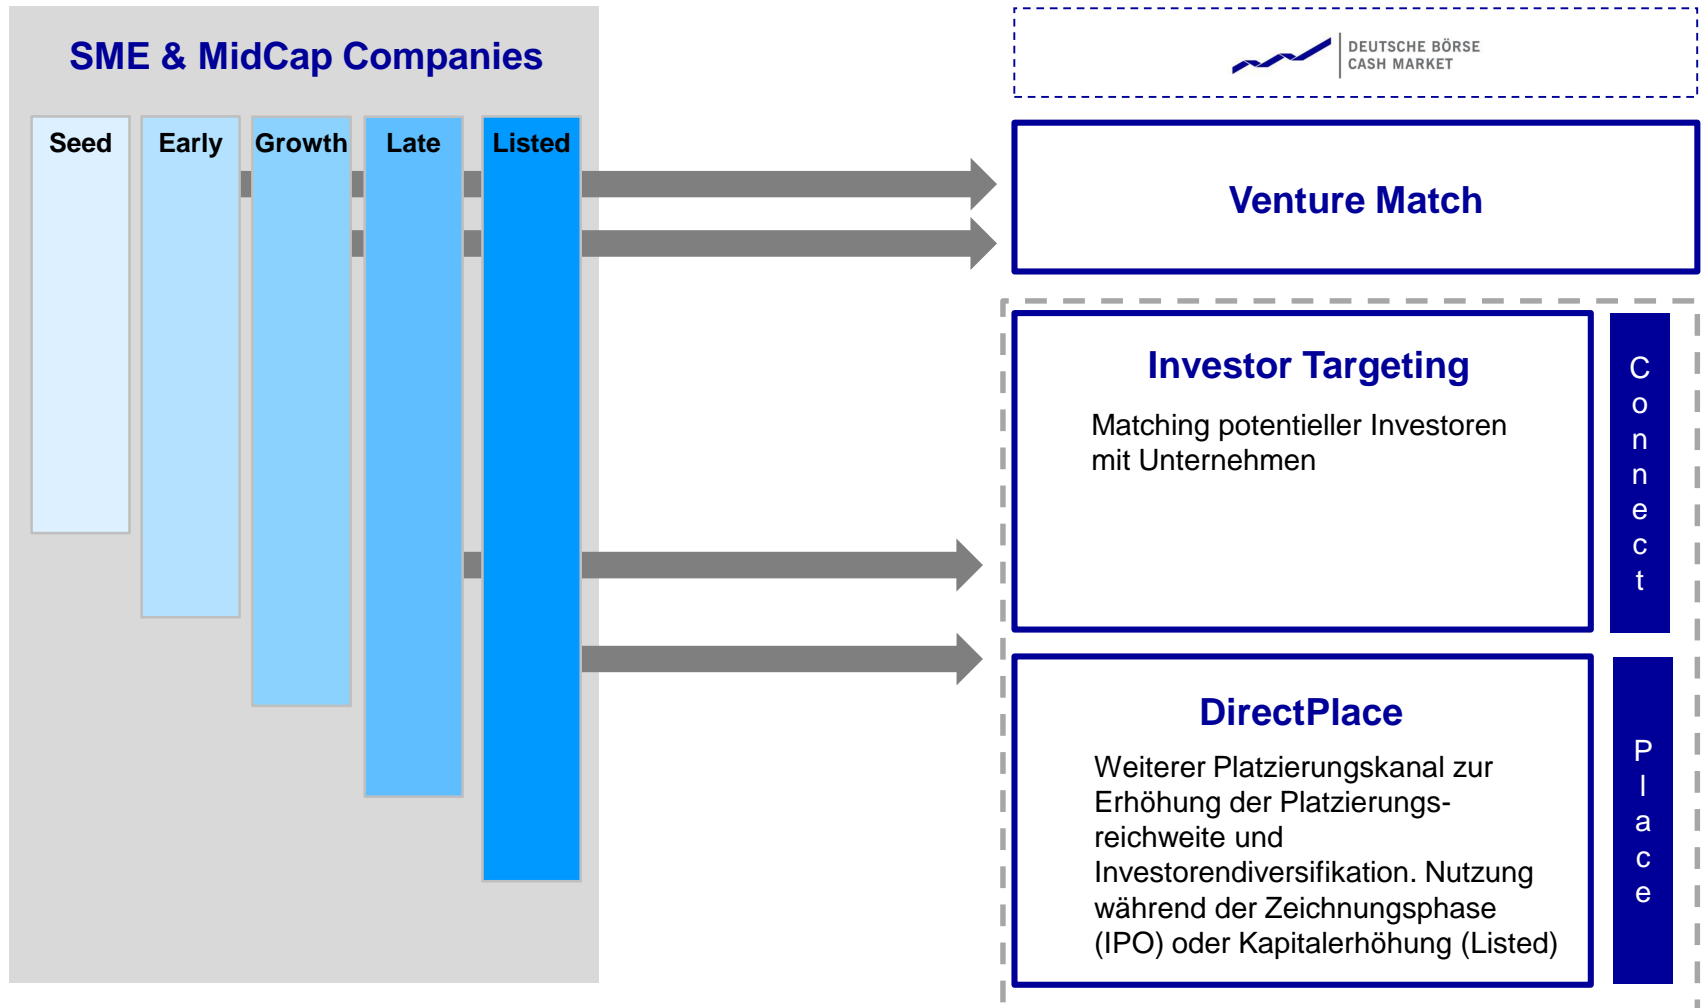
SME & MidCap Companies

Seed

Early

Growth

Late

Listed

DEUTSCHE BÖRSE
CASH MARKET

Venture Match

Investor Targeting

Matching potentieller Investoren mit Unternehmen

Connect

DirectPlace

Weiterer Platzierungskanal zur Erhöhung der Platzierungsreichweite und Investorendiversifikation. Nutzung während der Zeichnungsphase (IPO) oder Kapitalerhöhung (Listed)

Place